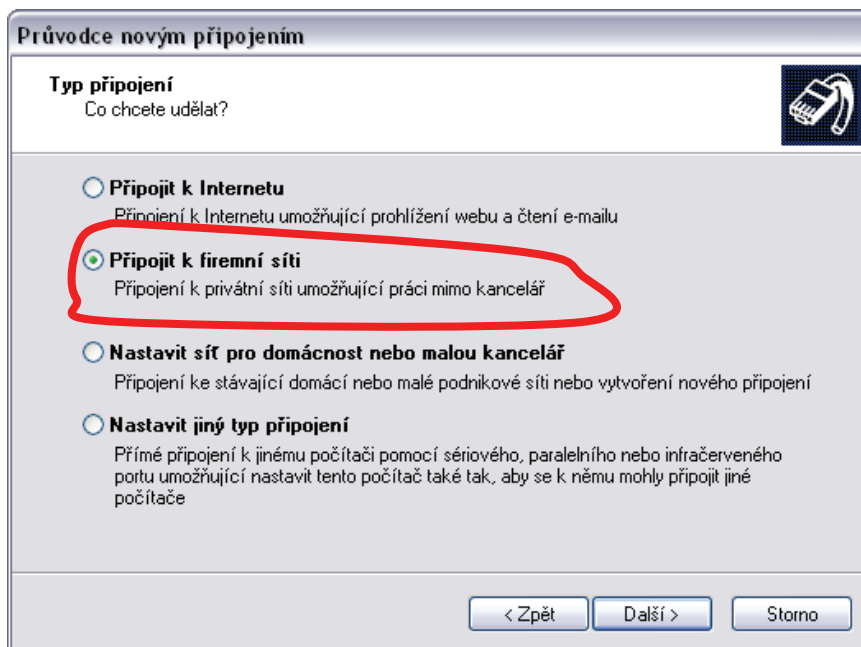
Průvodce novým připojením

Typ připojení
Co chcete udělat?

Připojit k Internetu
Připojení k Internetu umožňující prohlížení webu a čtení e-mailu

Připojit k firemní síti
Připojení k privátní síti umožňující práci mimo kancelář

Nastavit síť pro domácnost nebo malou kancelář
Připojení ke stávající domácí nebo malé podnikové síti nebo vytvoření nového připojení

Nastavit jiný typ připojení
Přímé připojení k jinému počítači pomocí sériového, paralelního nebo infračerveného portu umožňující nastavit tento počítač také tak, aby se k němu mohly připojit jiné počítače

< Zpět | Další > | Storno